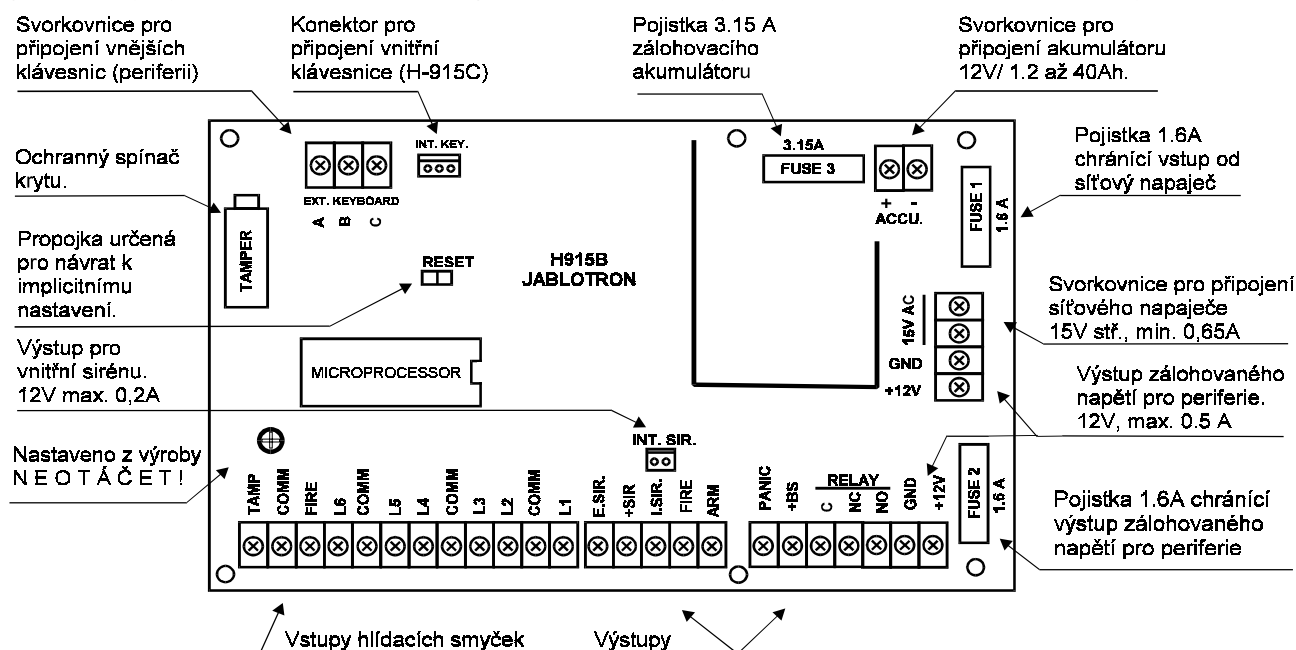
Svorkovnice pro připojení vnějších klávesnic (periferii)

Konektor pro připojení vnitřní klávesnice (H-915C)

Pojistka 3.15 A zálohovacího akumulátoru

Svorkovnice pro připojení akumulátoru 12V/ 1.2 až 40Ah.

INT. KEY.

3.15A

FUSE 3

Pojistka 1.6A chránící vstup od síťový napaječ

Ochranný spínač krytu.

EXT. KEYBOARD

A B C

+ -
ACCU.

FUSE 1
1.6 A

TAMPER

Propojka určená pro návrat k implicitnímu nastavení.

RESET

H915B
JABLOTRON

Svorkovnice pro připojení síťového napaječe 15V stř., min. 0,65A

15V AC

GND

+12V

Výstup pro vnitřní sirénu. 12V max. 0,2A

MICROPROCESSOR

Výstup zálohovaného napětí pro periferie. 12V, max. 0.5 A

INT. SIR.

Nastaveno z výroby
N E O T Á Č E T !

TAMP COMM FIRE L6 COMM L5 L4 COMM L3 L2 COMM L1

E.SIR. +SIR I.SIR. FIRE ARM

PANIC +BS RELAY C NC NO GND +12V

FUSE 2
1.6 A

Pojistka 1.6A chránící výstup zálohovaného napětí pro periferie

Vstupy hlídacích smyček

Výstupy